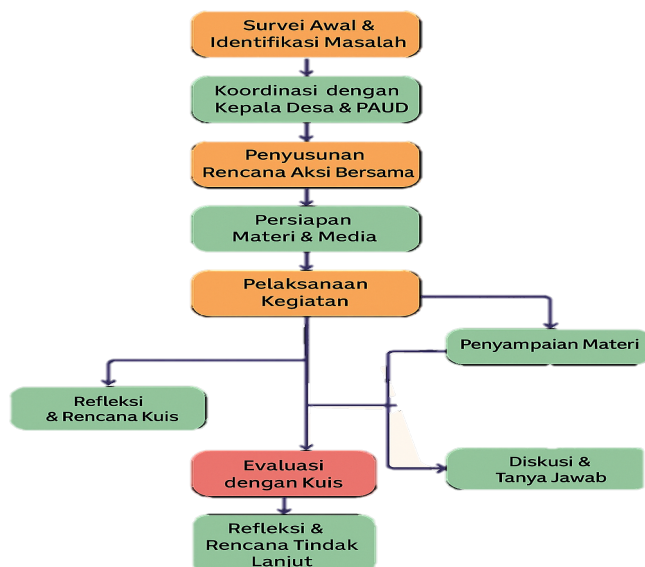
Survei Awal & Identifikasi Masalah

Koordinasi dengan Kepala Desa & PAUD

Penyusunan Rencana Aksi Bersama

Persiapan Materi & Media

Pelaksanaan Kegiatan

Penyampaian Materi

Refleksi & Rencana Kuis

Diskusi & Tanya Jawab

Evaluasi dengan Kuis

Refleksi & Rencana Tindak Lanjut